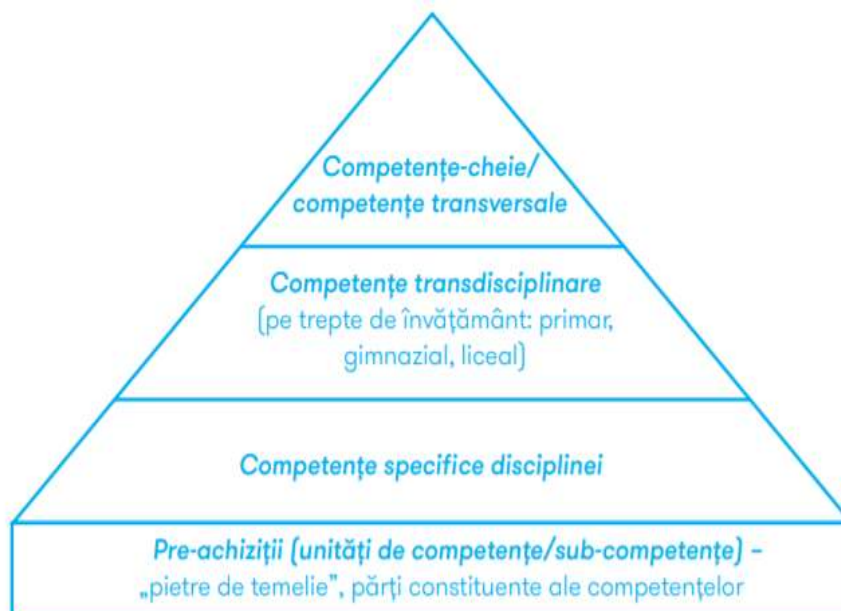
Competențe-cheie/
competențe transversale

Competențe transdisciplinare
(pe trepte de învățământ: primar, gimnazial, liceal)

Competențe specifice disciplinei

Pre-achiziții (unități de competențe/sub-competențe) –
„pietre de temelie", părți constituente ale competențelor